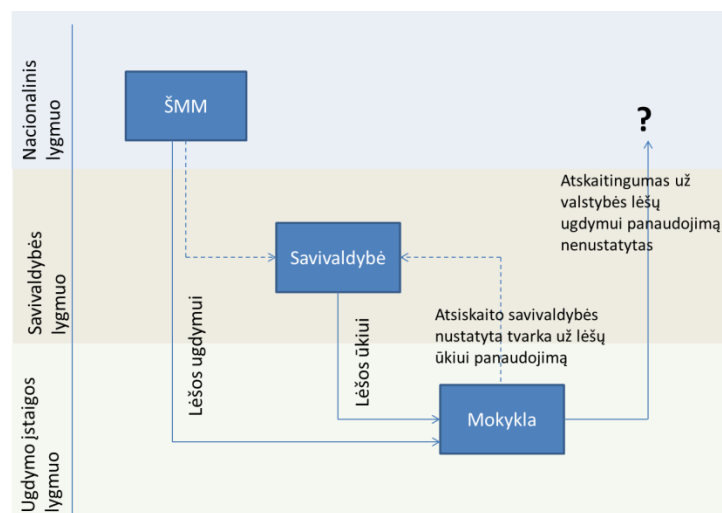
Nacionalinis lygmuo

ŠMM

?

Atskaitingumas už valstybės lėšų ugdymui panaudojimą nenustatytas

Savivaldybės lygmuo

Savivaldybė

Lėšos ugdymui

Lėšos ūkiui

Atsiskaito savivaldybės nustatyta tvarka už lėšų ūkiui panaudojimą

Ugdymo įstaigos lygmuo

Mokykla